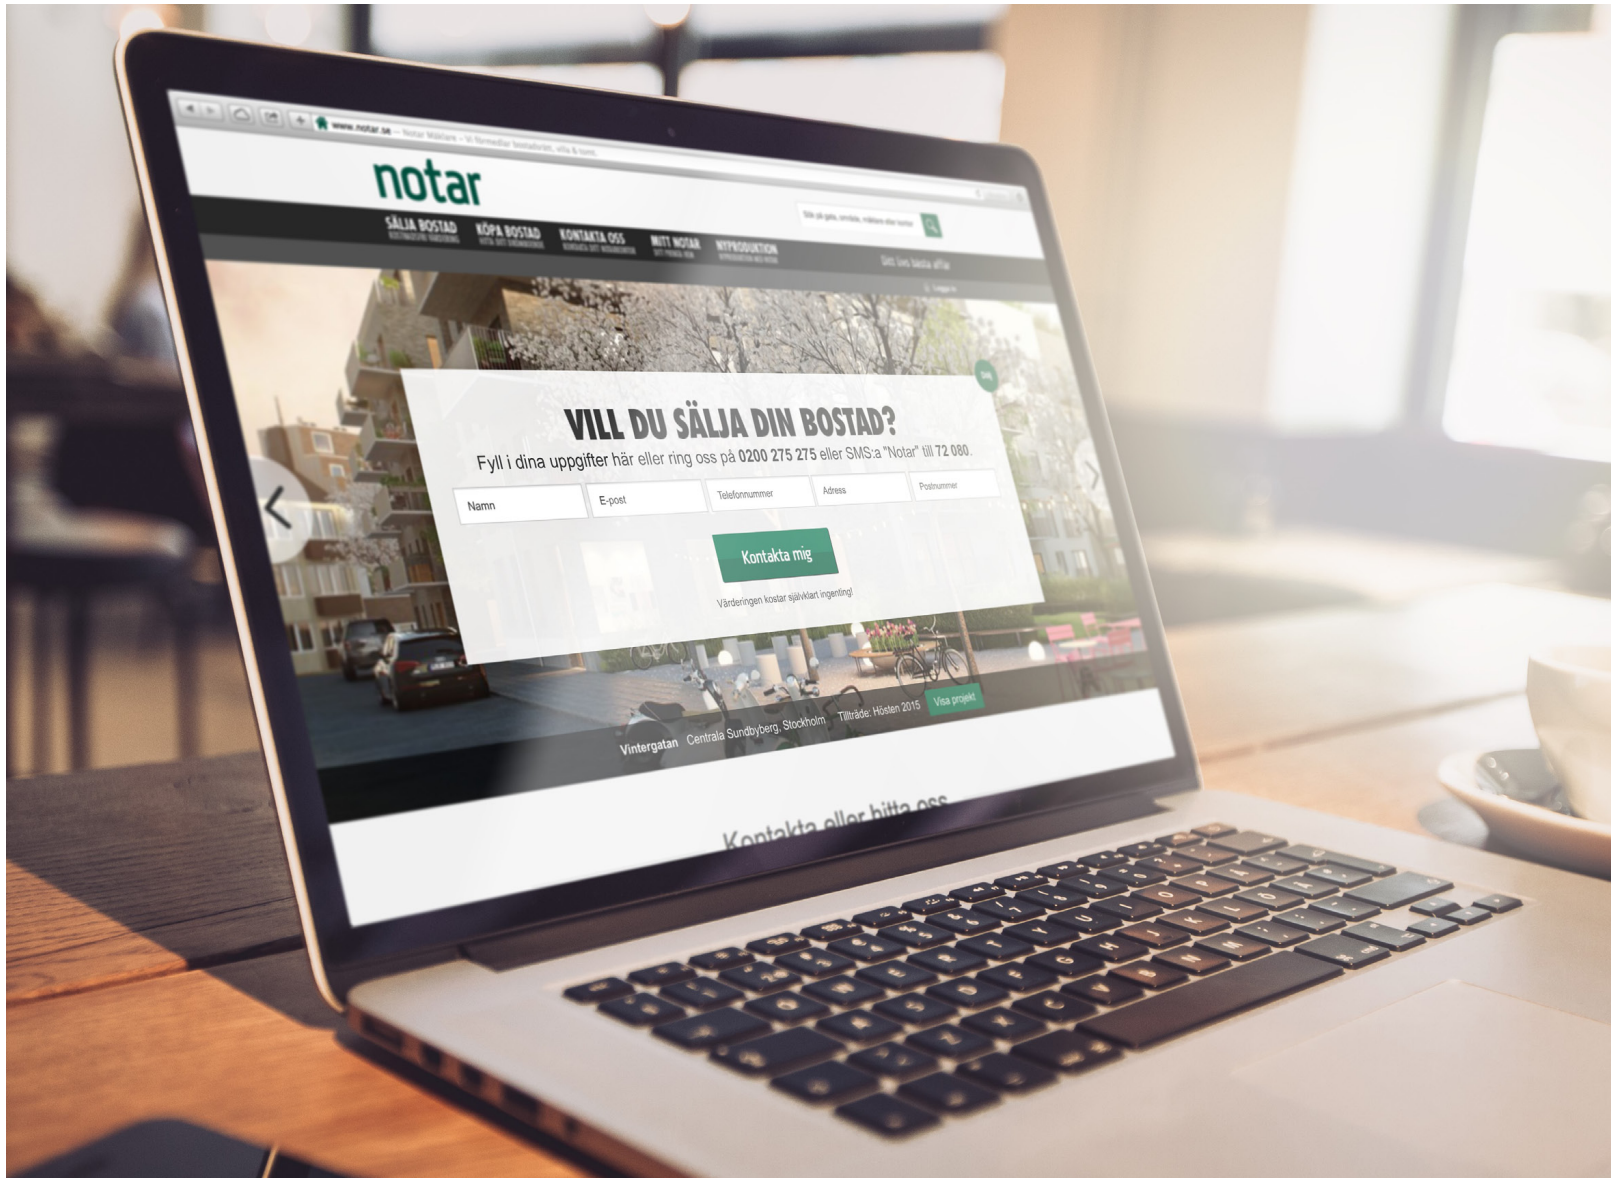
www.notar.se — Notar Mäklare – Vi förmedlar bostadsrätt, villa & tomt

notar

SÄLJA BOSTAD
KÖPA BOSTAD
KONTAKTA OSS
MITT NOTAR
NYPRODUKTION

Sök på gata, område, mäklare eller kontor

Sälj livets bästa affär

VILL DU SÄLJA DIN BOSTAD?
Fyll i dina uppgifter här eller ring oss på 0200 275 275 eller SMS:a "Notar" till 72 080.

Namn
E-post
Telefonnummer
Adress
Postnummer

Kontakta mig

Värderingen kostar självklart ingenting!

Vintergatan Centrala Sundbyberg, Stockholm Tillträde: Hösten 2015 Visa projekt

Kontakta eller hitta oss